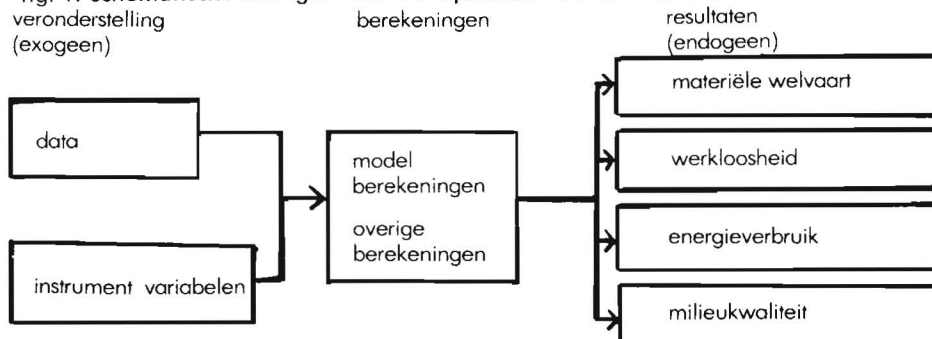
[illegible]
veronderstelling
(exogeen)

berekeningen

resultaten
(endogeen)

data

instrument variabelen

model
berekeningen

overige
berekeningen

materiële welvaart

werkloosheid

energieverbruik

milieukwaliteit